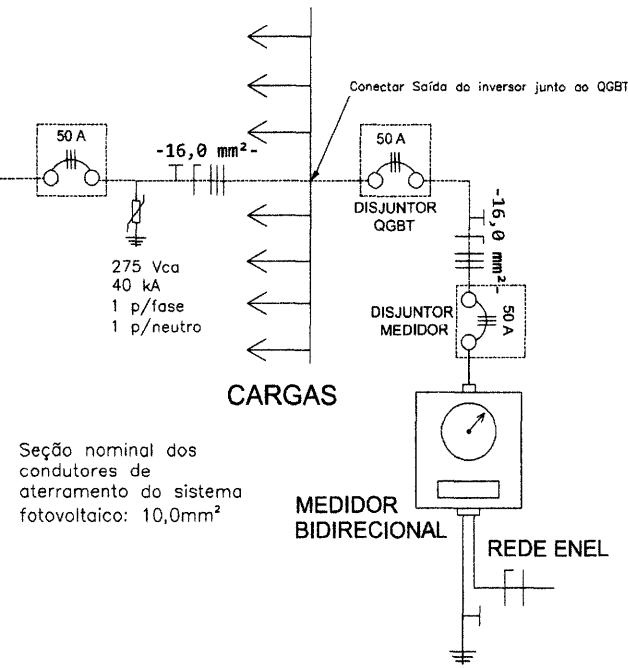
Conectar Saída do inversor junto ao QGBT

50 A

-16,0 mm²-

50 A

DISJUNTOR QGBT

-16,0 mm²-

275 Vca
40 kA
1 p/fase
1 p/neutro

DISJUNTOR MEDIDOR

50 A

CARGAS

Seção nominal dos condutores de aterramento do sistema fotovoltaico: 10,0mm²

MEDIDOR BIDIRECIONAL

REDE ENEL